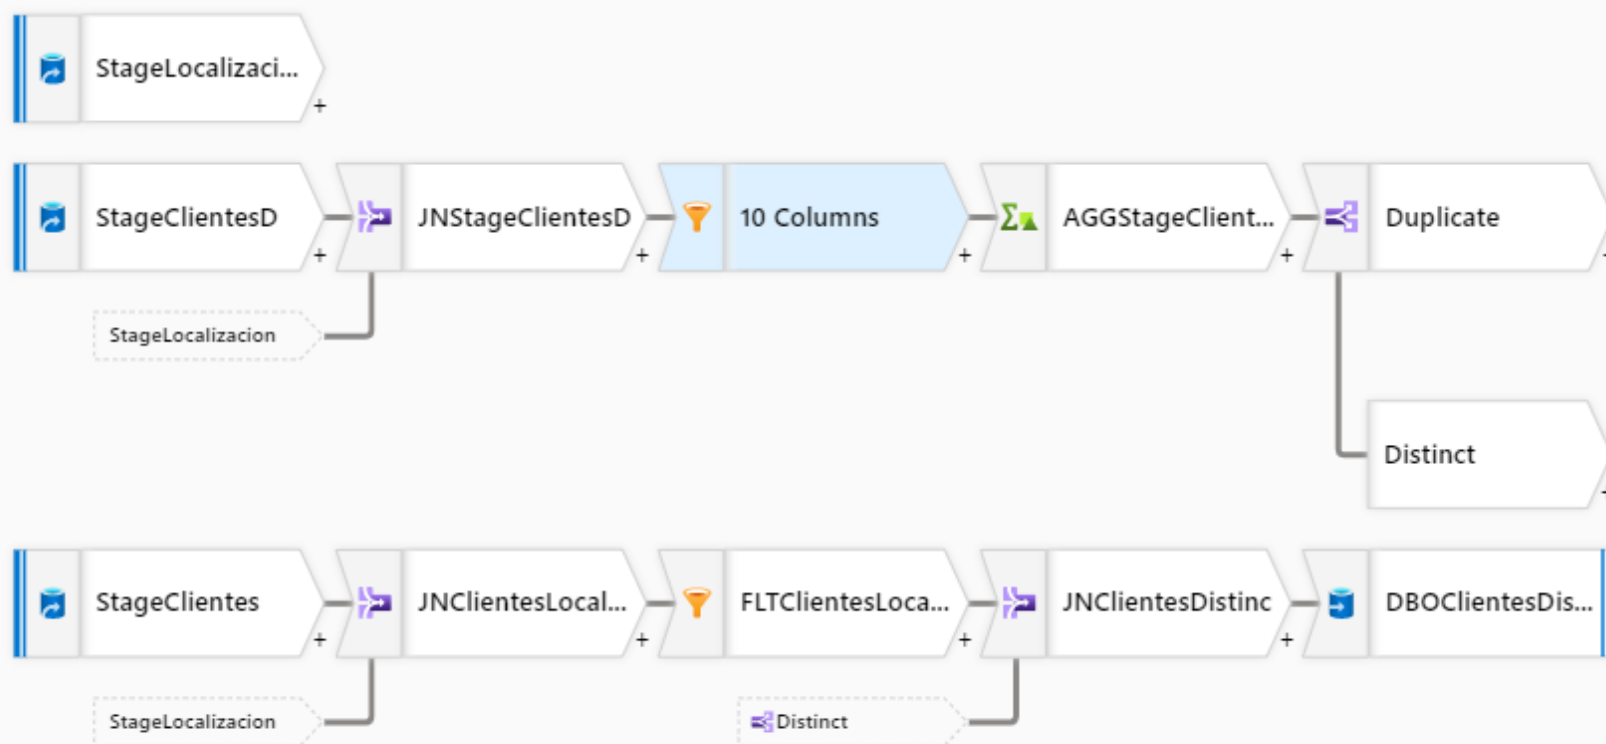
StageLocalizaci...
+

StageClientesD
+
JNStageClientesD
+
10 Columns
+
AGGStageClient...
+
Duplicate

StageLocalizacion

Distinct

StageClientes
+
JNClientesLocal...
+
FLTClientesLoca...
+
JNClientesDistinc
+
DBOClientesDis...

StageLocalizacion

Distinct